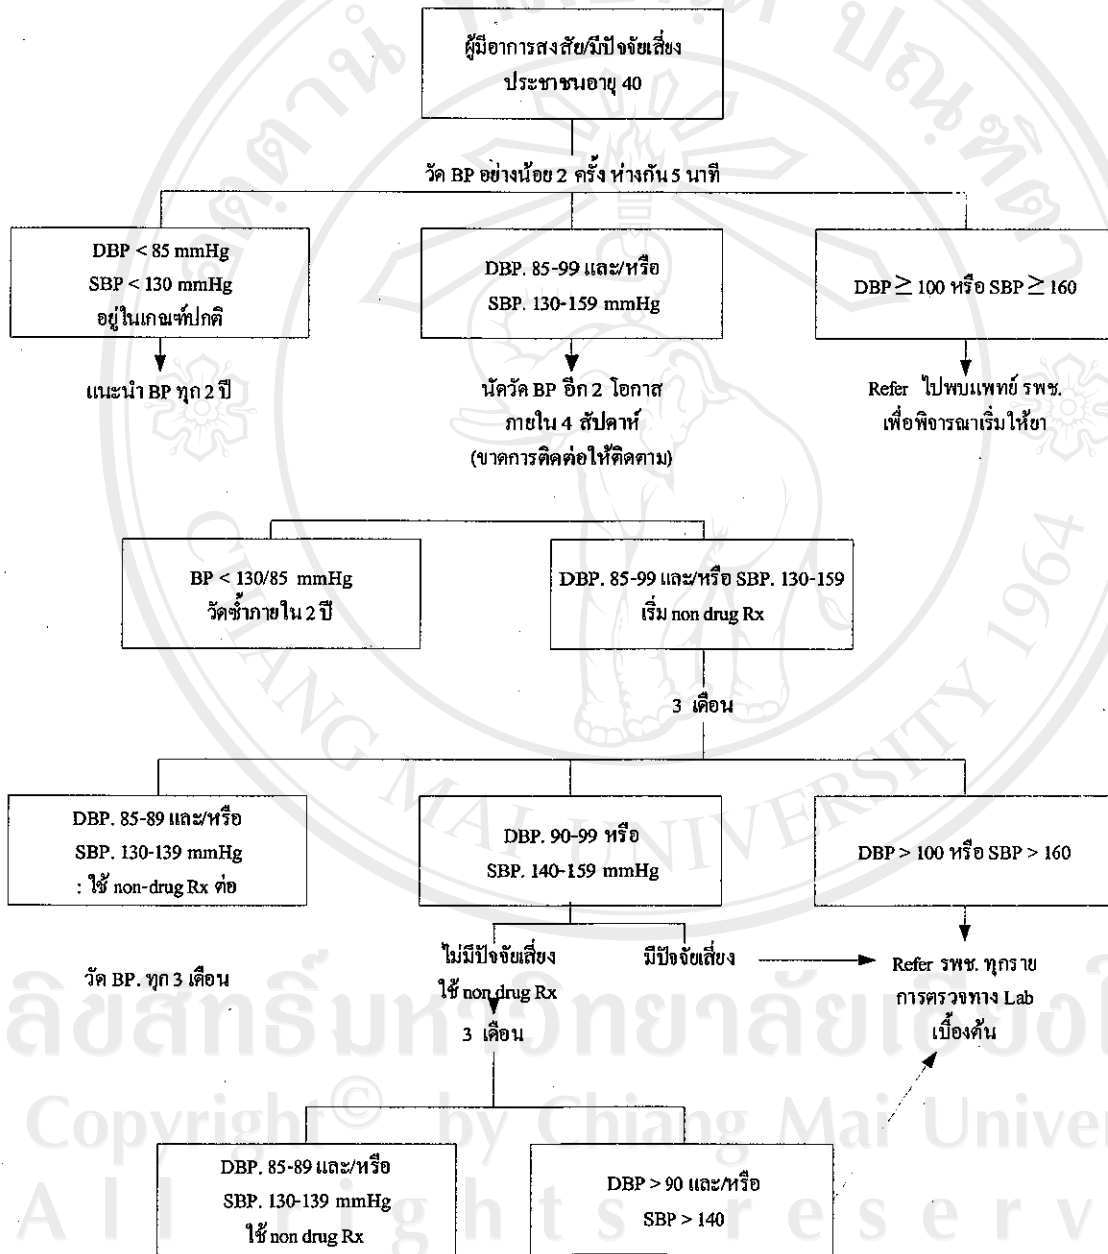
ผู้มีอาการสงสัย/มีปัจจัยเสี่ยง
ประชาชนอายุ 40

วัด BP อย่างน้อย 2 ครั้ง ห่างกัน 5 นาที

DBP < 85 mmHg
SBP < 130 mmHg
อยู่ในเกณฑ์ปกติ

แนะนำ BP ทุก 2 ปี

DBP. 85-99 และ/หรือ
SBP. 130-159 mmHg

นัดวัด BP อีก 2 โอกาส
ภายใน 4 สัปดาห์
(ขาดการติดต่อให้ติดตาม)

DBP $\geq$ 100 หรือ SBP $\geq$ 160

Refer ไปพบแพทย์ รพช.
เพื่อพิจารณาเริ่มให้ยา

BP < 130/85 mmHg
วัดซ้ำภายใน 2 ปี

DBP. 85-99 และ/หรือ SBP. 130-159
เริ่ม non drug Rx

3 เดือน

DBP. 85-89 และ/หรือ
SBP. 130-139 mmHg
: ใช้ non-drug Rx ต่อ

วัด BP. ทุก 3 เดือน

DBP. 90-99 หรือ
SBP. 140-159 mmHg

ไม่มีปัจจัยเสี่ยง
ใช้ non drug Rx

มีปัจจัยเสี่ยง

3 เดือน

DBP > 100 หรือ SBP > 160

Refer รพช. ทุกราย
การตรวจทาง Lab
เบื้องต้น

DBP. 85-89 และ/หรือ
SBP. 130-139 mmHg
ใช้ non drug Rx

DBP > 90 และ/หรือ
SBP > 140

ลิขสิทธิ์มหาวิทยาลัยเชียงใหม่
Copyright © by Chiang Mai University
All rights reserved